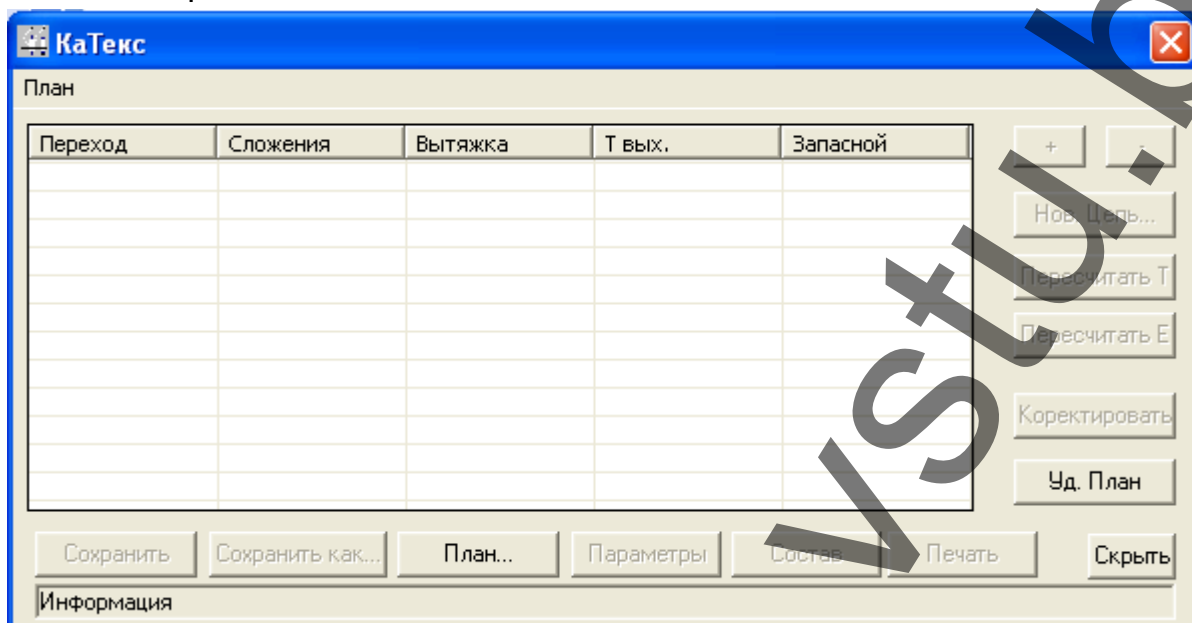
КаТекс

План

| Переход | Сложения | Вытяжка | Т вых. | Запасной |
|---|---|---|---|---|
| | | | | |

+

-

Нов. Цепь...

Пересчитать Т

Пересчитать Е

Корректировать

Уд. План

Сохранить

Сохранить как...

План...

Параметры

Состав

Печать

Скрыть

Информация

vstu.b